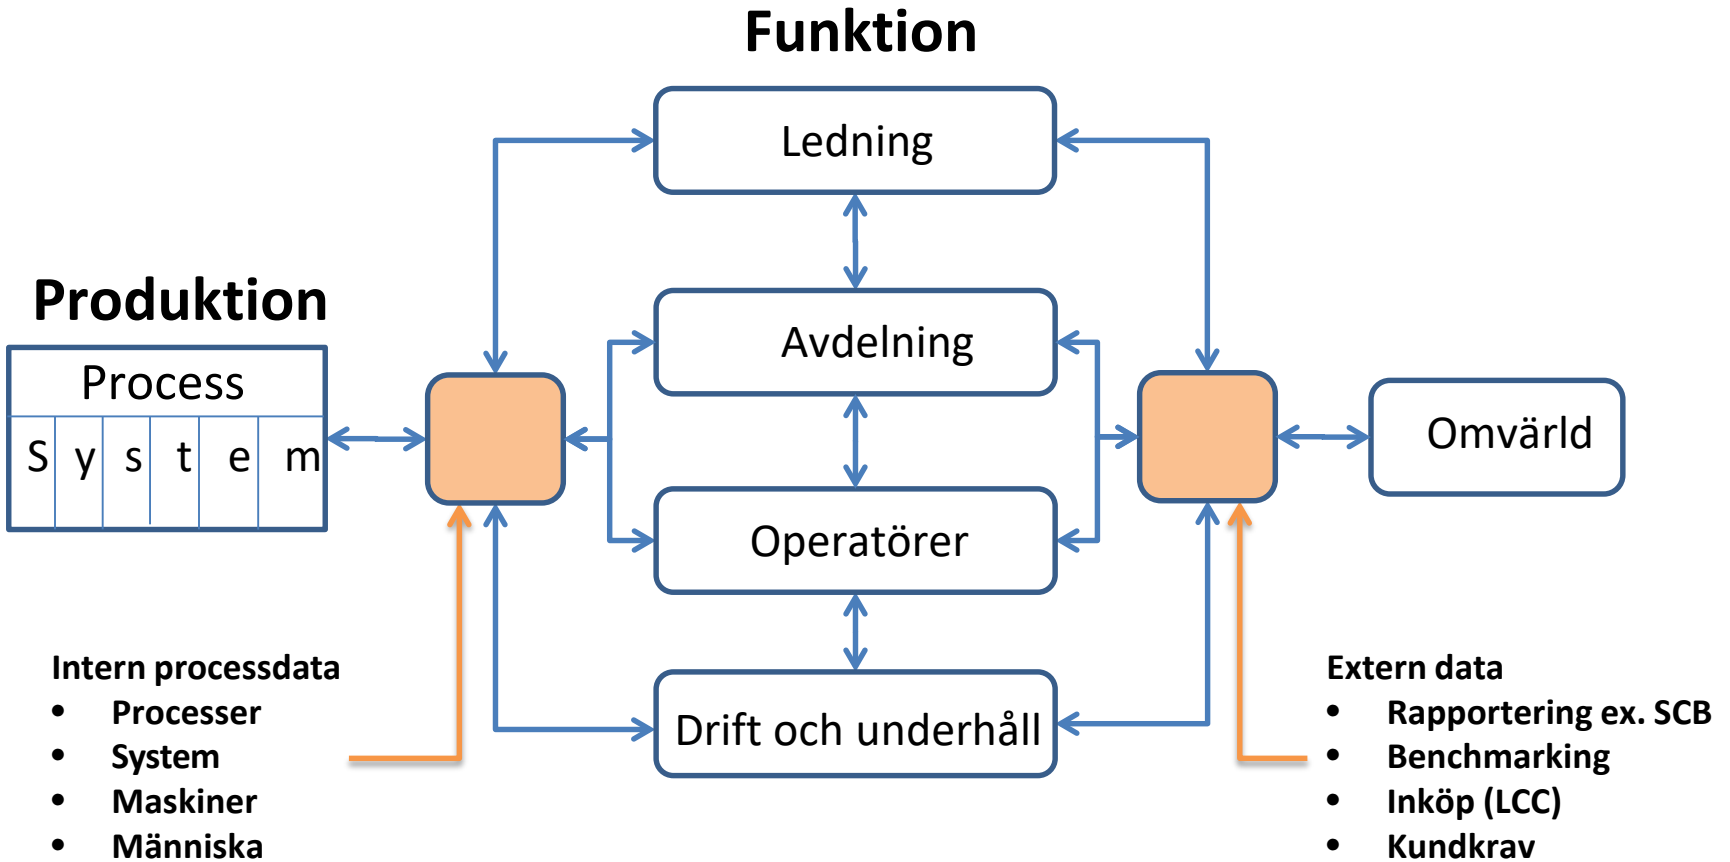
Funktion

Ledning

Avdelning

Operatörer

Drift och underhåll

Produktion

Process

| S | y | s | t | e | m |
|---|---|---|---|---|---|

Omvärld

Intern processdata
- Processer
- System
- Maskiner
- Människa

Extern data
- Rapportering ex. SCB
- Benchmarking
- Inköp (LCC)
- Kundkrav